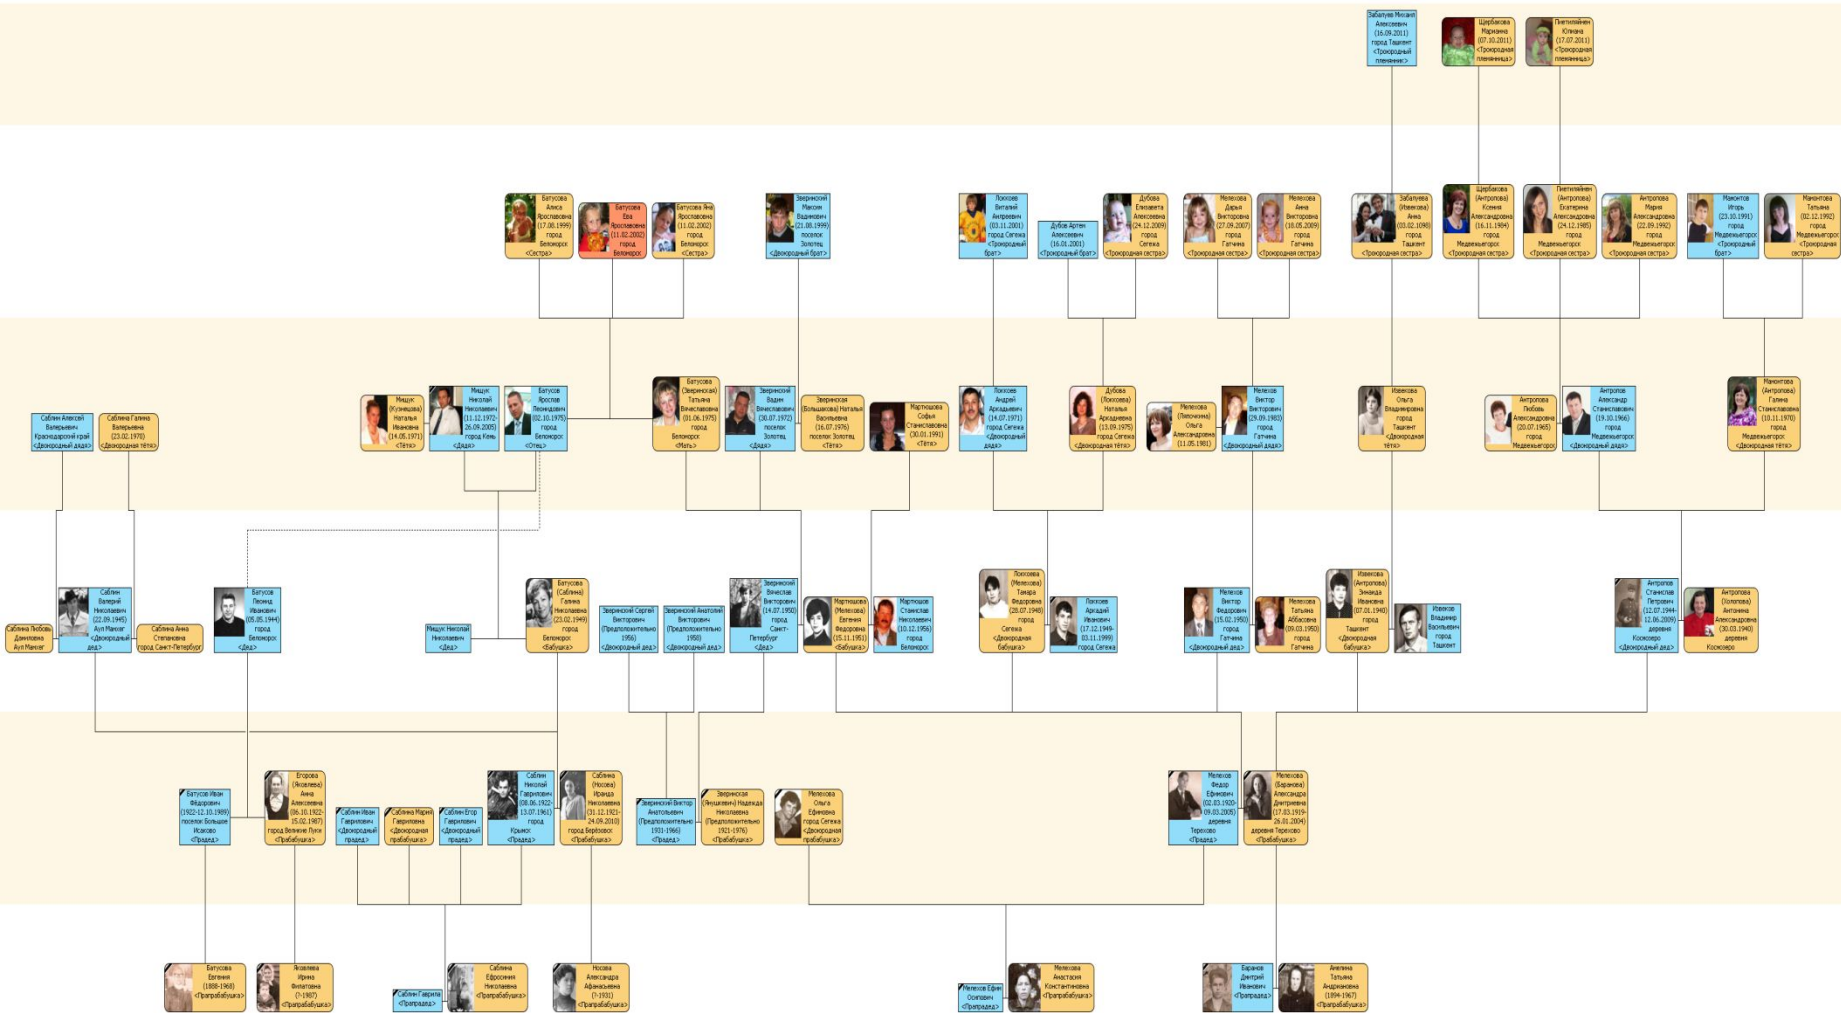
Забалуев Михаил Алексеевич (16.09.2011) город Ташкент <Троюродный племянник>

Щербакова Марианна (07.10.2011) <Троюродная племянница>

Пиетиляйнен Юлиана (17.07.2011) <Троюродная племянница>

Батусова Алиса Ярославовна (17.08.1999) город Беломорск <Сестра>

Батусова Ева Ярославовна (11.02.2002) город Беломорск

Батусова Яна Ярославовна (11.02.2002) город Беломорск <Сестра>

Зверинский Максим Вадимович (21.08.1999) поселок Золотец <Двоюродный брат>

Лосков Виталий Андреевич (03.11.2001) город Сегежа <Троюродный брат>

Дубов Артем Алексеевич (16.01.2001) <Троюродный брат>

Дубова Елизавета Алексеевна (24.12.2009) город Сегежа <Троюродная сестра>

Мелехова Дарья Викторовна (27.09.2007) город Гатчина <Троюродная сестра>

Мелехова Анна Викторовна (10.05.2009) город Гатчина <Троюродная сестра>

Забалуева (Ивакова) Анна (03.02.1990) город Ташкент <Троюродная сестра>

Щербакова (Антропова) Ксения Александровна (16.11.1984) город Медвежьегорск <Троюродная сестра>

Пиетиляйнен (Антропова) Екатерина Александровна (24.12.1985) город Медвежьегорск <Троюродная сестра>

Антропова Мария Александровна (22.09.1992) город Медвежьегорск <Троюродная сестра>

Мамонтов Игорь (23.10.1991) город Медвежьегорск <Троюродный брат>

Мамонтова Татьяна (02.12.1992) город Медвежьегорск <Троюродная сестра>

Саблин Алексей Валерьевич Краснодарский край <Двоюродный дядя>

Саблина Галина Валерьевна (23.02.1978) <Двоюродная тётя>

Мищук (Кузнецова) Наталья Ивановна (14.05.1971) <Тётя>

Мищук Николай Николаевич (11.12.1972-26.09.2005) город Кемь <Дядя>

Батусов Ярослав Леонидович (02.10.1975) город Беломорск <Отец>

Батусова (Зверинская) Татьяна Вячеславовна (01.06.1975) город Беломорск <Мать>

Зверинский Вадим Вячеславович (30.07.1972) поселок Золотец <Дядя>

Зверинская (Большакова) Наталья Васильевна (16.07.1976) поселок Золотец <Тётя>

Мартюшова Софья Станиславовна (30.01.1991) <Тётя>

Лосков Андрей Аркадьевич (14.07.1971) город Сегежа <Двоюродный дядя>

Дубова (Лоскова) Наталья Аркадьевна (13.09.1975) город Сегежа <Двоюродная тётя>

Мелехова (Пипочкина) Ольга Александровна (11.05.1981)

Мелехов Виктор Викторович (29.09.1983) город Гатчина <Двоюродный дядя>

Ивакова Ольга Владимировна город Ташкент <Двоюродная тётя>

Антропова Любовь Александровна (20.07.1965) город Медвежьегорск

Антропов Александр Станиславович (19.10.1966) город Медвежьегорск <Двоюродный дядя>

Мамонтова (Антропова) Галина Станиславовна (10.11.1970) город Медвежьегорск <Двоюродная тётя>

Саблина Любовь Даниловна Аул Мамхаг

Саблин Валерий Николаевич (22.09.1945) Аул Мамхаг <Двоюродный дед>

Саблина Анна Степановна город Санкт-Петербург

Батусов Леонид Иванович (05.05.1944) город Беломорск <Дед>

Мищук Николай Николаевич <Дед>

Батусова (Саблина) Галина Николаевна (23.02.1949) город Беломорск <Бабушка>

Зверинский Сергей Викторович (Предположительно 1956) <Двоюродный дед>

Зверинский Анатолий Викторович (Предположительно 1950) <Двоюродный дед>

Зверинский Вячеслав Викторович (14.07.1950) город Санкт-Петербург <Дед>

Мартюшова (Мелехова) Евгения Федоровна (15.11.1951) <Бабушка>

Мартюшов Станислав Николаевич (10.12.1956) город Беломорск

Лоскова (Мелехова) Тамара Федоровна (28.07.1948) город Сегежа <Двоюродная бабушка>

Лосков Аркадий Иванович (17.12.1949-03.11.1999) город Сегежа

Мелехов Виктор Федорович (15.02.1950) город Гатчина <Двоюродный дед>

Мелехова Татьяна Аббасовна (09.03.1950) город Гатчина

Ивакова (Антропова) Зинаида Ивановна (07.01.1940) город Ташкент <Двоюродная бабушка>

Иваков Владимир Васильевич город Ташкент

Антропов Станислав Петрович (12.07.1944-12.06.2009) деревня Космозеро <Двоюродный дед>

Антропова (Холопова) Антонина Александровна (30.03.1940) деревня Космозеро

Батусов Иван Федорович (1922-12.10.1989) поселок Большое Исаково <Прадед>

Егорова (Яковлева) Анна Алексеевна (06.10.1922-15.02.1987) город Великие Луки <Прабабушка>

Саблин Иван Гаврилович <Двоюродный прадед>

Саблина Мария Гавриловна <Двоюродная прабабушка>

Саблин Егор Гаврилович <Двоюродный прадед>

Саблин Николай Гаврилович (08.06.1922-13.07.1961) город Крымск <Прадед>

Саблина (Носова) Ираида Николаевна (31.12.1921-24.09.2010) город Берёзовск <Прабабушка>

Зверинский Виктор Анатольевич (Предположительно 1931-1966) <Прадед>

Зверинская (Анушкевич) Надежда Николаевна (Предположительно 1921-1976) <Прабабушка>

Мелехова Ольга Ефимовна город Сегежа <Двоюродная прабабушка>

Мелехов Федор Ефимович (02.03.1920-09.03.2005) деревня Терехово <Прадед>

Мелехова (Баранова) Александра Дмитриевна (17.03.1919-26.01.2004) деревня Терехово <Прабабушка>

Батусова Евгения (1888-1968) <Прапрабабушка>

Яковлева Ирина Филатовна (?-1987) <Прапрабабушка>

Саблин Гаврила <Прапрадед>

Саблина Ефросиния Николаевна <Прапрабабушка>

Носова Александра Афанасьевна (?-1931) <Прапрабабушка>

Мелехов Ефим Осипович <Прапрадед>

Мелехова Анастасия Константиновна <Прапрабабушка>

Баранов Дмитрий Иванович <Прапрадед>

Аналина Татьяна Андреяновна (1894-1967) <Прапрабабушка>